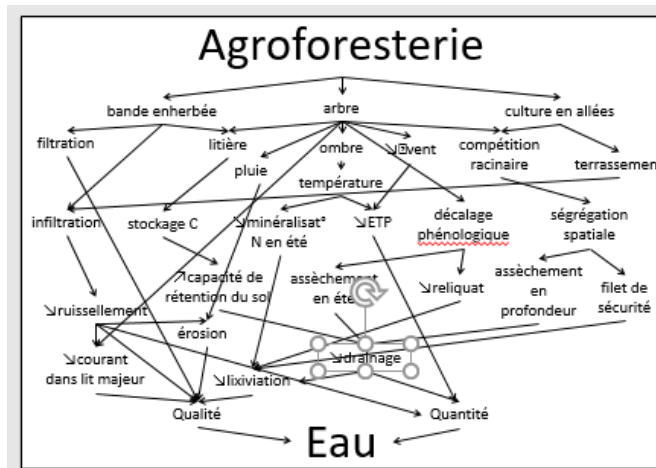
Agroforesterie

bande enherbée

arbre

culture en allées

filtration

litière

ombre

↘vent

compétition racinaire

terrassemen

pluie

température

infiltration

stockage C

↘minéralisat° N en été

↘ETP

décalage phénologique

ségrégation spatiale

↗capacité de rétention du sol

assèchement en été

↘reliquat

assèchement en profondeur

filet de sécurité

↘ruissellement

érosion

↘drainage

↘courant dans lit majeur

↘lixiviation

Qualité

Quantité

Eau